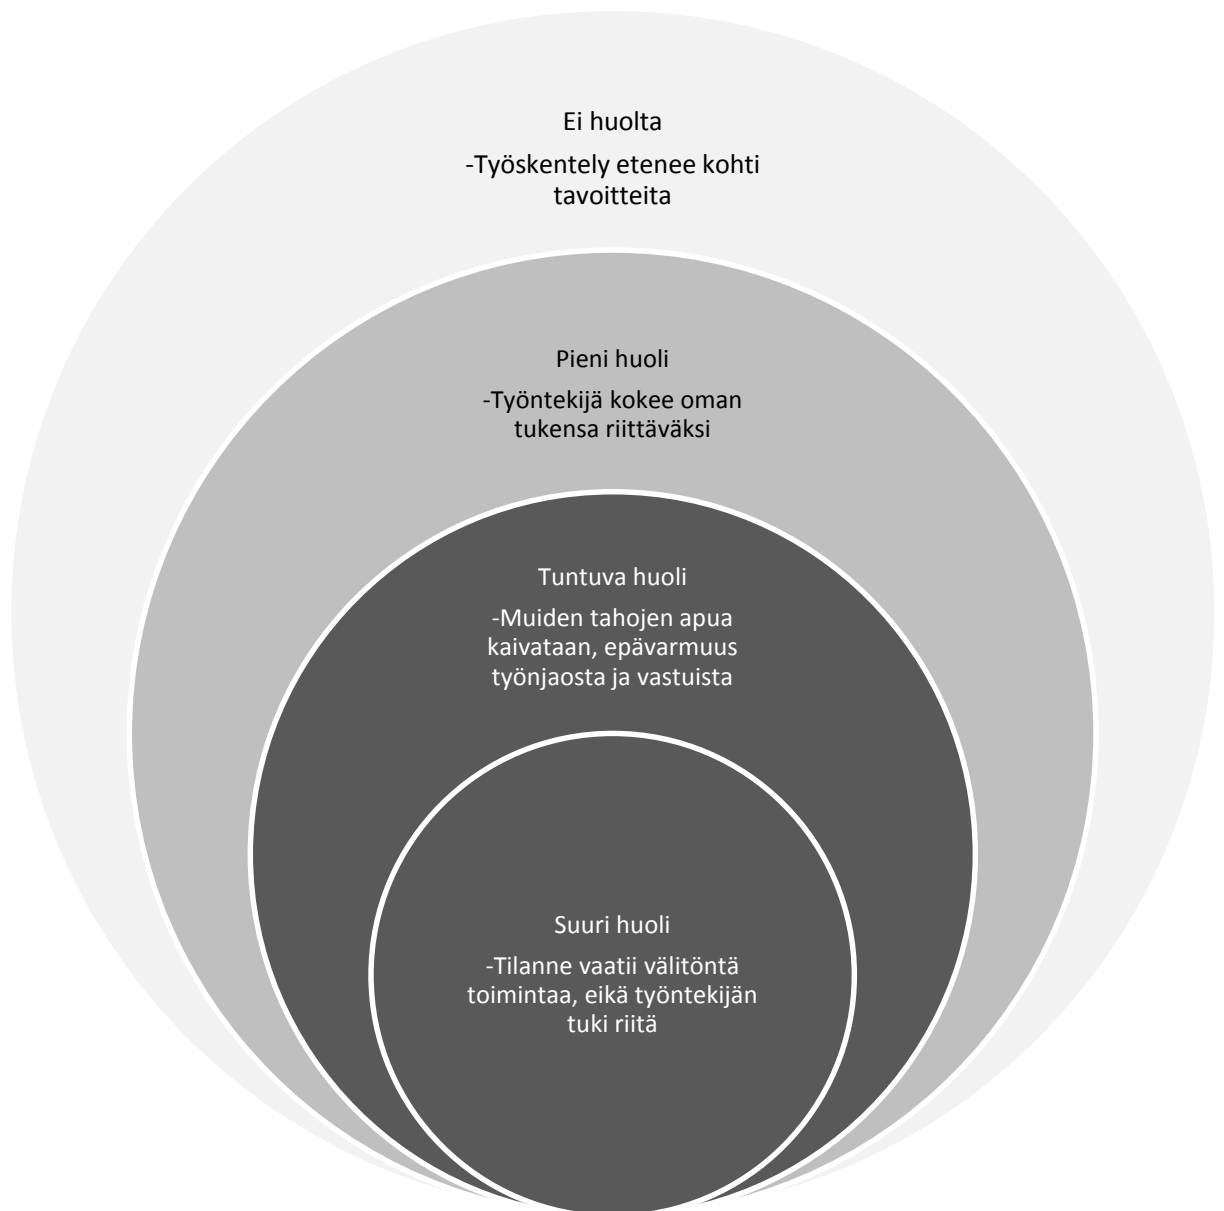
Ei huolta

-Työskentely etenee kohti tavoitteita

Pieni huoli

-Työntekijä kokee oman tukensa riittäväksi

Tuntuva huoli

-Muiden tahojen apua kaivataan, epävarmuus työnjaosta ja vastuista

Suuri huoli

-Tilanne vaatii välitöntä toimintaa, eikä työntekijän tuki riitä